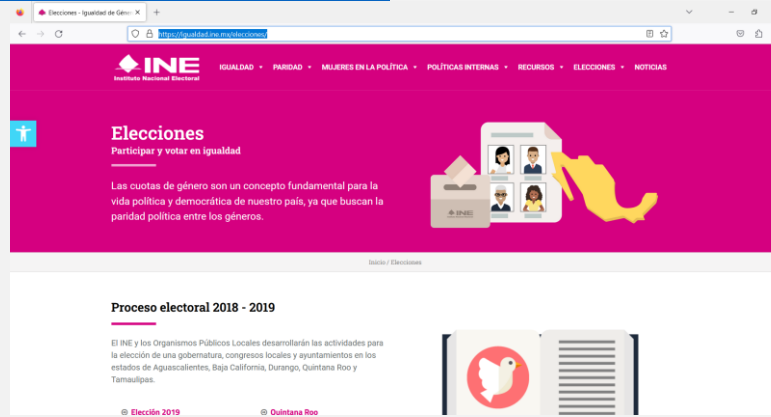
Elecciones - Igualdad de Géne ×
+
https://igualdad.ine.mx/elecciones/

INE
Instituto Nacional Electoral
IGUALDAD ▾ PARIDAD ▾ MUJERES EN LA POLÍTICA ▾ POLÍTICAS INTERNAS ▾ RECURSOS ▾ ELECCIONES ▾ NOTICIAS

Elecciones
Participar y votar en igualdad

Las cuotas de género son un concepto fundamental para la vida política y democrática de nuestro país, ya que buscan la paridad política entre los géneros.

INE

Inicio / Elecciones

Proceso electoral 2018 - 2019

El INE y los Organismos Públicos Locales desarrollarán las actividades para la elección de una gobernatura, congresos locales y ayuntamientos en los estados de Aguascalientes, Baja California, Durango, Quintana Roo y Tamaulipas.

⊕ Elección 2019
⊕ Quintana Roo